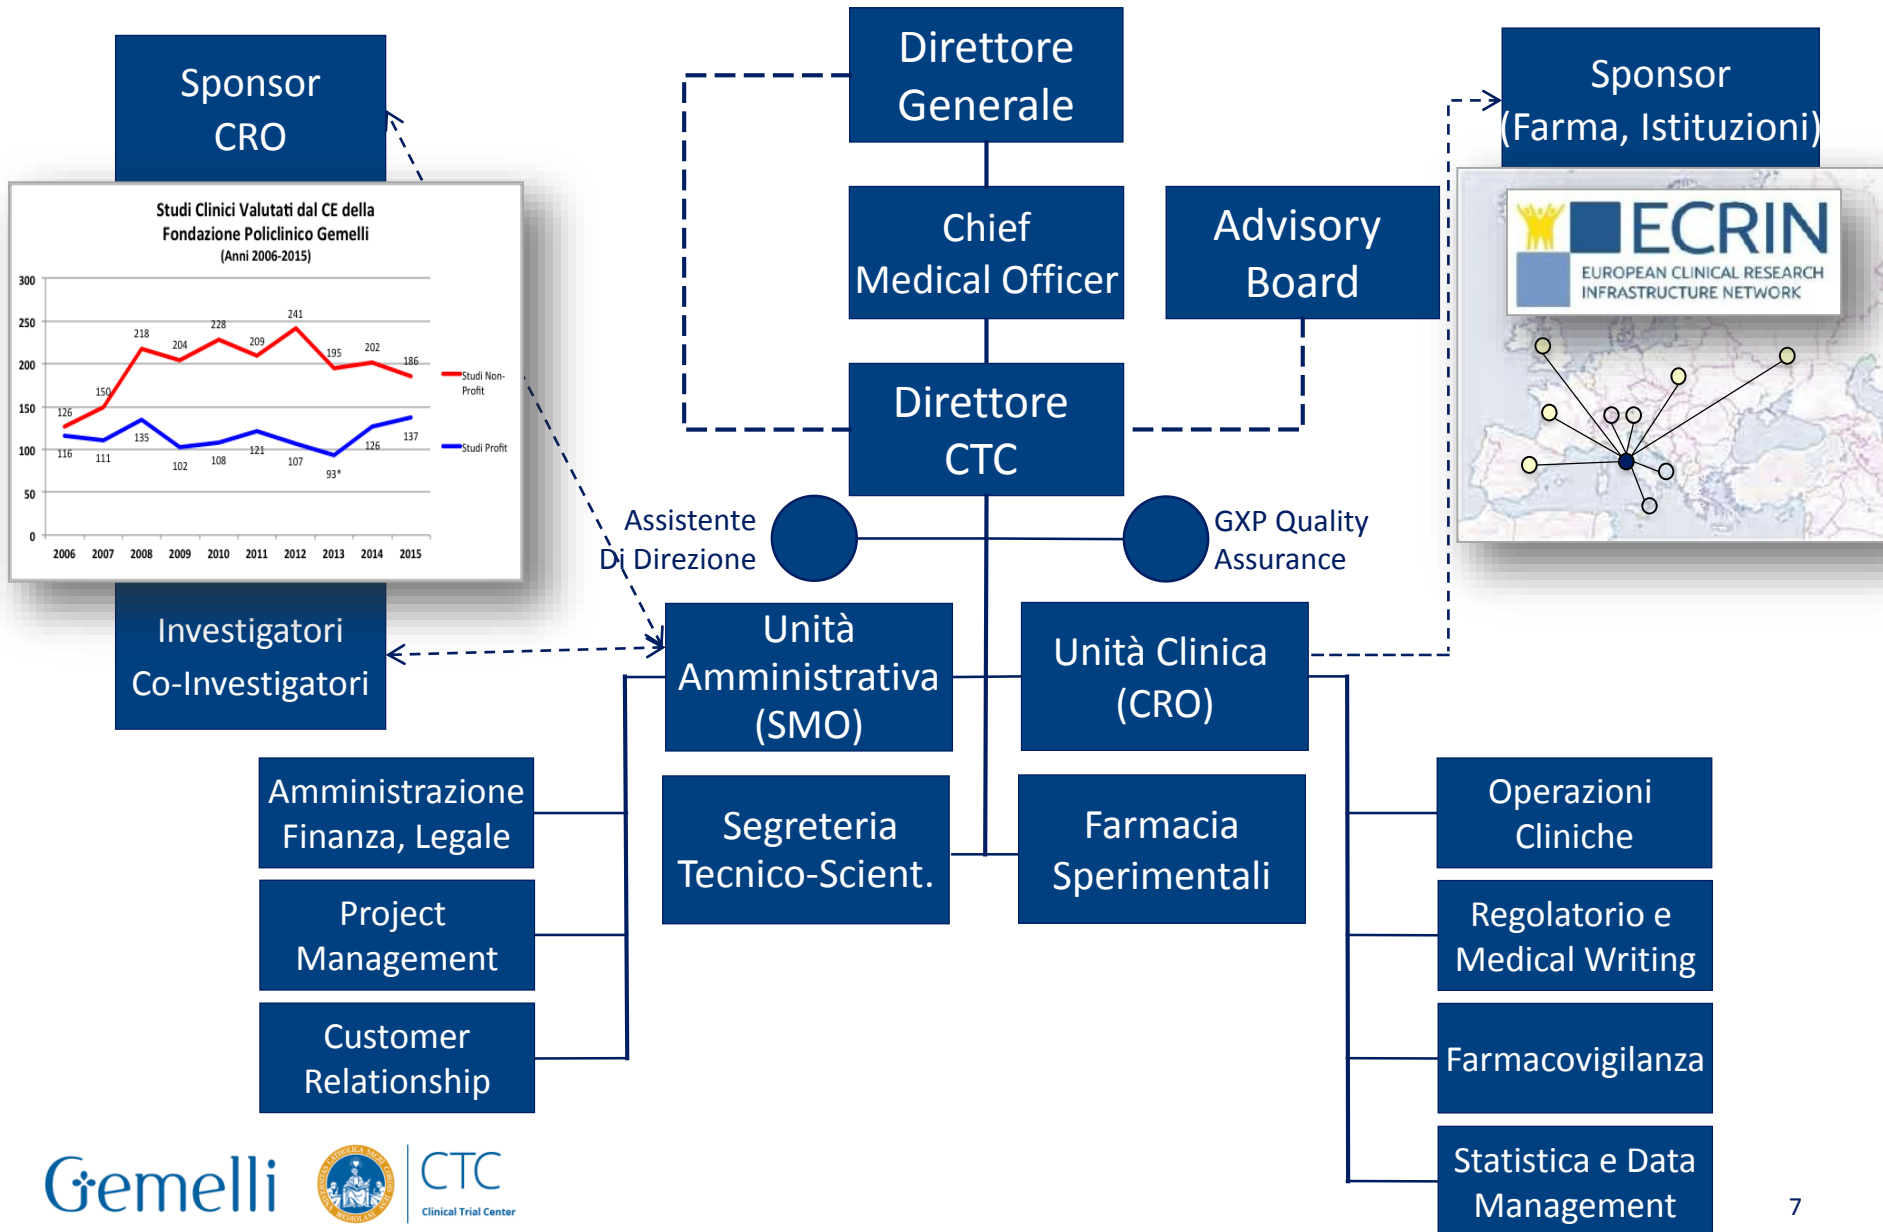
Sponsor CRO

Studi Clinici Valutati dal CE della Fondazione Policlinico Gemelli (Anni 2006-2015)

300
250
200
150
100
50
0

2006 2007 2008 2009 2010 2011 2012 2013 2014 2015

126 150 218 204 228 209 241 195 202 186

116 111 135 102 108 121 107 93* 126 137

Studi Non-Profit
Studi Profit

Investigatori Co-Investigatori

Direttore Generale

Chief Medical Officer

Advisory Board

Direttore CTC

Assistente Di Direzione

GXP Quality Assurance

Sponsor (Farma, Istituzioni)

ECRIN
EUROPEAN CLINICAL RESEARCH INFRASTRUCTURE NETWORK

Unità Amministrativa (SMO)

Unità Clinica (CRO)

Segreteria Tecnico-Scient.

Farmacia Sperimentali

Amministrazione Finanza, Legale

Project Management

Customer Relationship

Operazioni Cliniche

Regolatorio e Medical Writing

Farmacovigilanza

Statistica e Data Management

Gemelli
CTC Clinical Trial Center

7